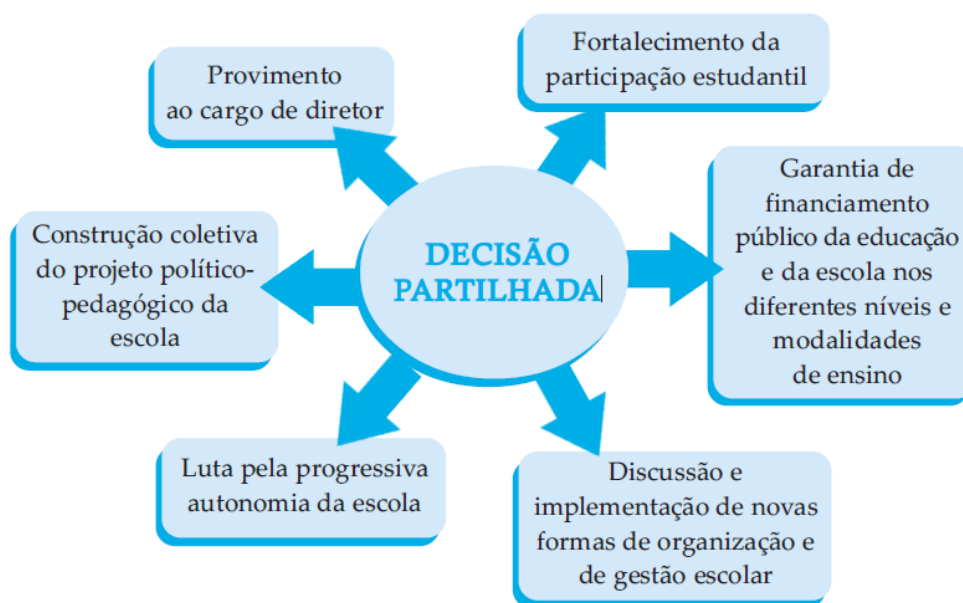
DECISÃO PARTILHADA

Provimento ao cargo de diretor

Fortalecimento da participação estudantil

Construção coletiva do projeto político-pedagógico da escola

Garantia de financiamento público da educação e da escola nos diferentes níveis e modalidades de ensino

Luta pela progressiva autonomia da escola

Discussão e implementação de novas formas de organização e de gestão escolar